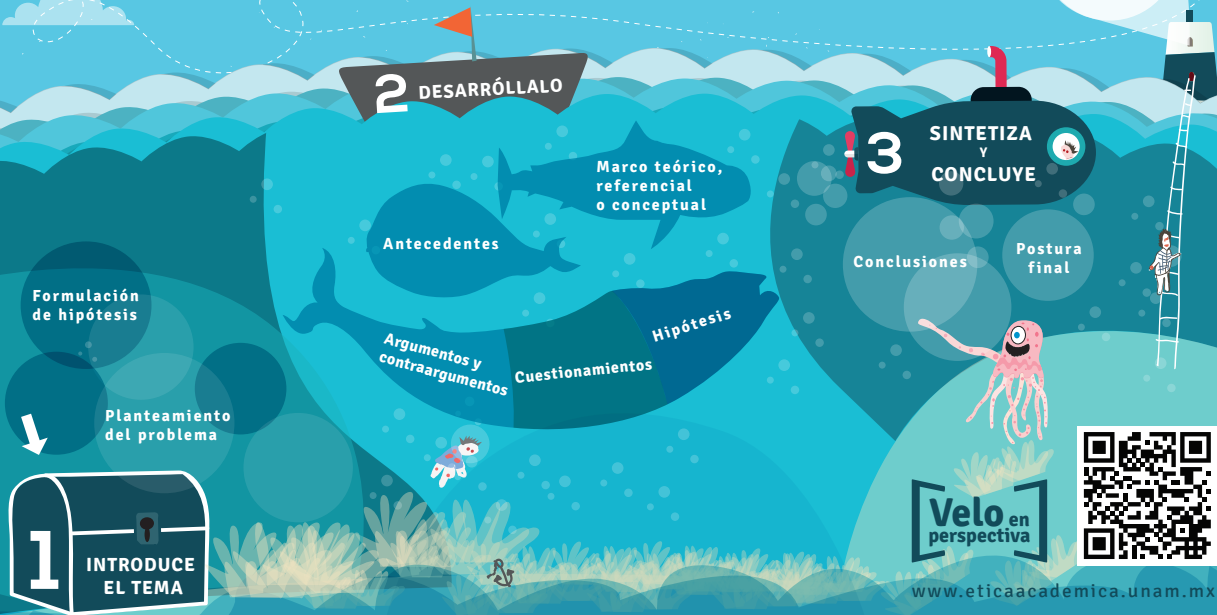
2 DESARRÓLLALO

Marco teórico, referencial o conceptual

Antecedentes

Argumentos y contraargumentos

Cuestionamientos

Hipótesis

3 SINTETIZA Y CONCLUYE

Conclusiones

Postura final

Formulación de hipótesis

Planteamiento del problema

1 INTRODUCE EL TEMA

Velo en perspectiva

www.eticaacademica.unam.mx